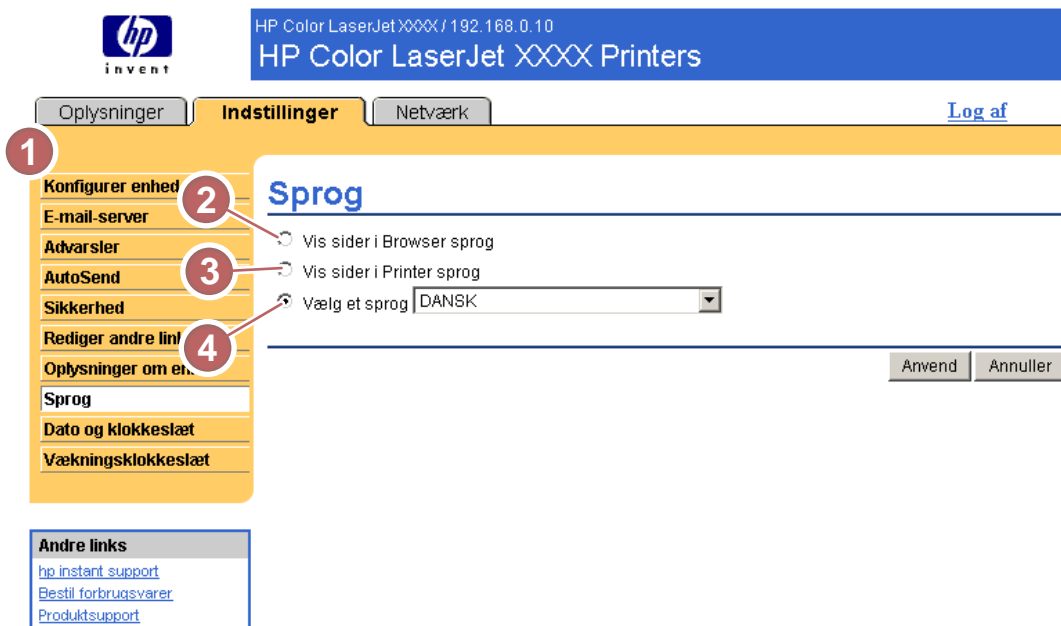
hp invent

HP Color LaserJet XXXX / 192.168.0.10

HP Color LaserJet XXXX Printers

Oplysninger | Indstillinger | Netværk

Log af

1

Konfigurer enhed
E-mail-server
Advarsler
AutoSend
Sikkerhed
Rediger andre link
Oplysninger om en
Sprog
Dato og klokkeslæt
Vækningsklokkeslæt

2
3
4

Sprog

Vis sider i Browser sprog
Vis sider i Printer sprog
Vælg et sprog DANSK

Anvend
Annuller

Andre links
hp instant support
Bestil forbrugsvarer
Produktsupport